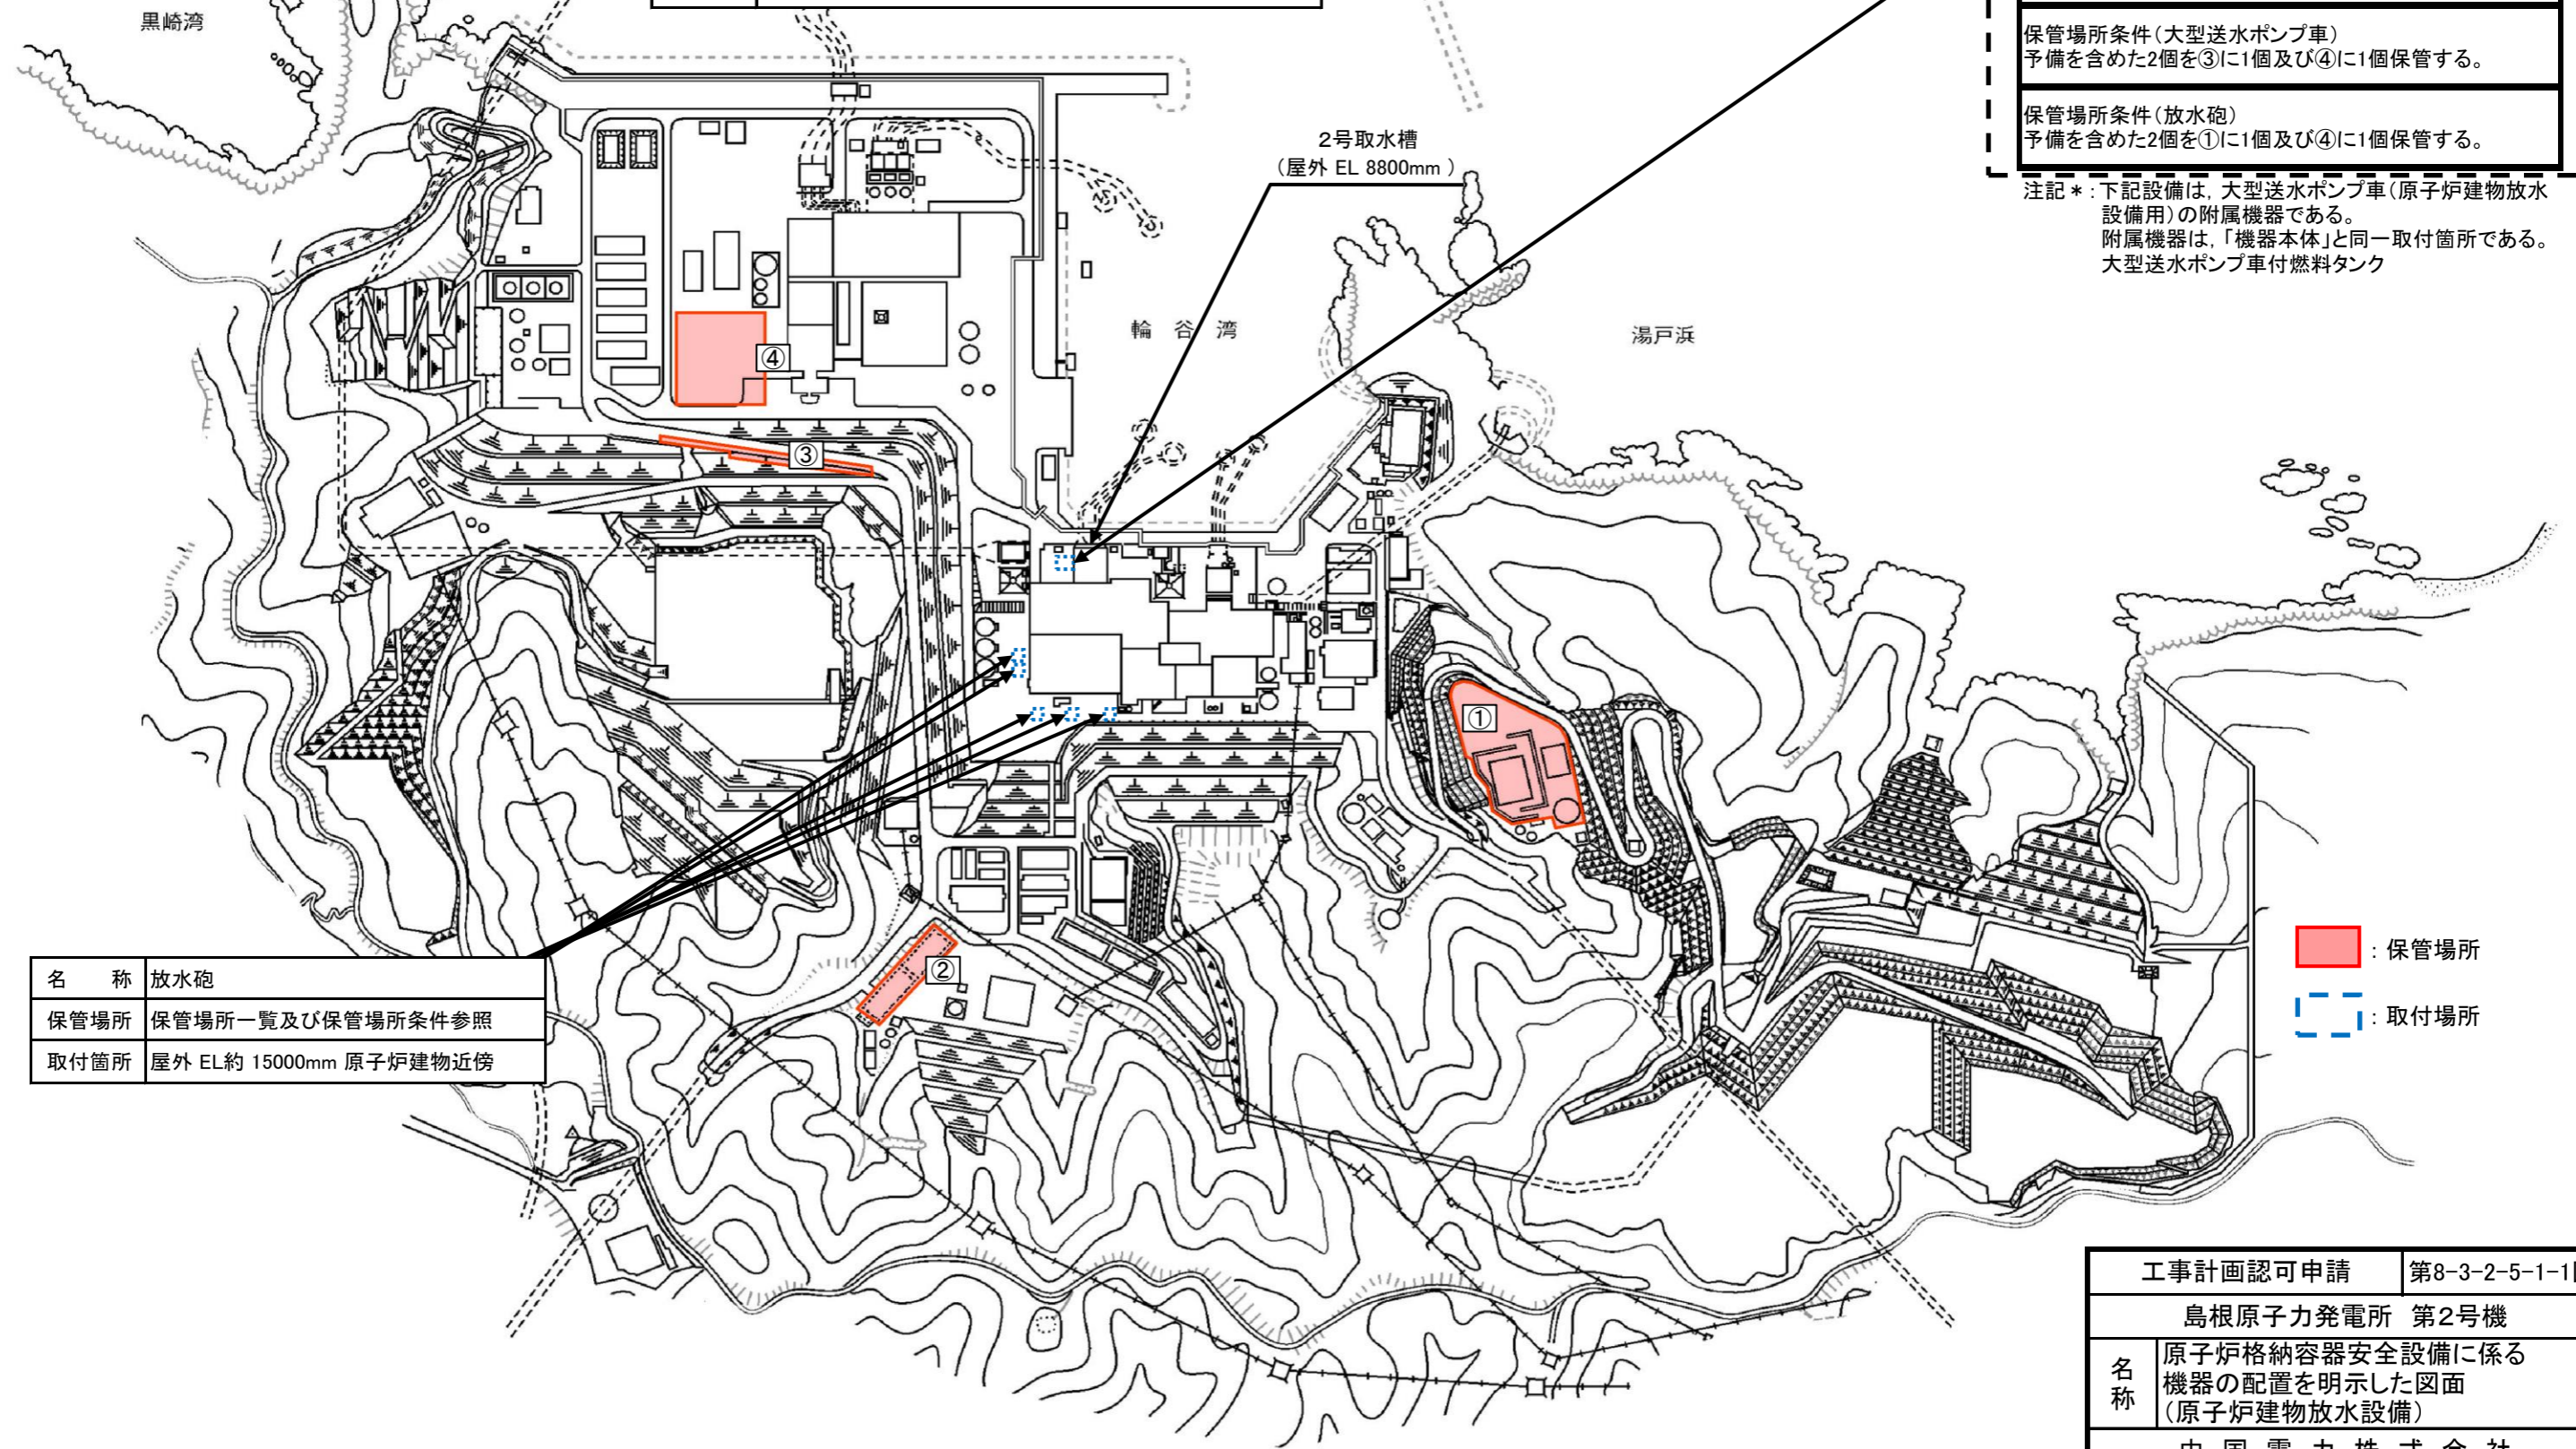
黒崎湾

保管場所条件（大型送水ポンプ車）
予備を含めた2個を③に1個及び④に1個保管する。

保管場所条件（放水砲）
予備を含めた2個を①に1個及び④に1個保管する。

注記＊：下記設備は，大型送水ポンプ車（原子炉建物放水設備用）の附属機器である。
附属機器は，「機器本体」と同一取付箇所である。
大型送水ポンプ車付燃料タンク

2号取水槽
（屋外 EL 8800mm）

輪 谷 湾

湯戸浜

④

③

①

②

| 名　称 | 放水砲 |
|---|---|
| 保管場所 | 保管場所一覧及び保管場所条件参照 |
| 取付箇所 | 屋外 EL約 15000mm 原子炉建物近傍 |

：保管場所

：取付場所

| 工事計画認可申請 | 第8-3-2-5-1-1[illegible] |
|---|---|
| 島根原子力発電所　第2号機 | |
| 名称 | 原子炉格納容器安全設備に係る機器の配置を明示した図面（原子炉建物放水設備） |

中 国 電 力 株 式 会 社